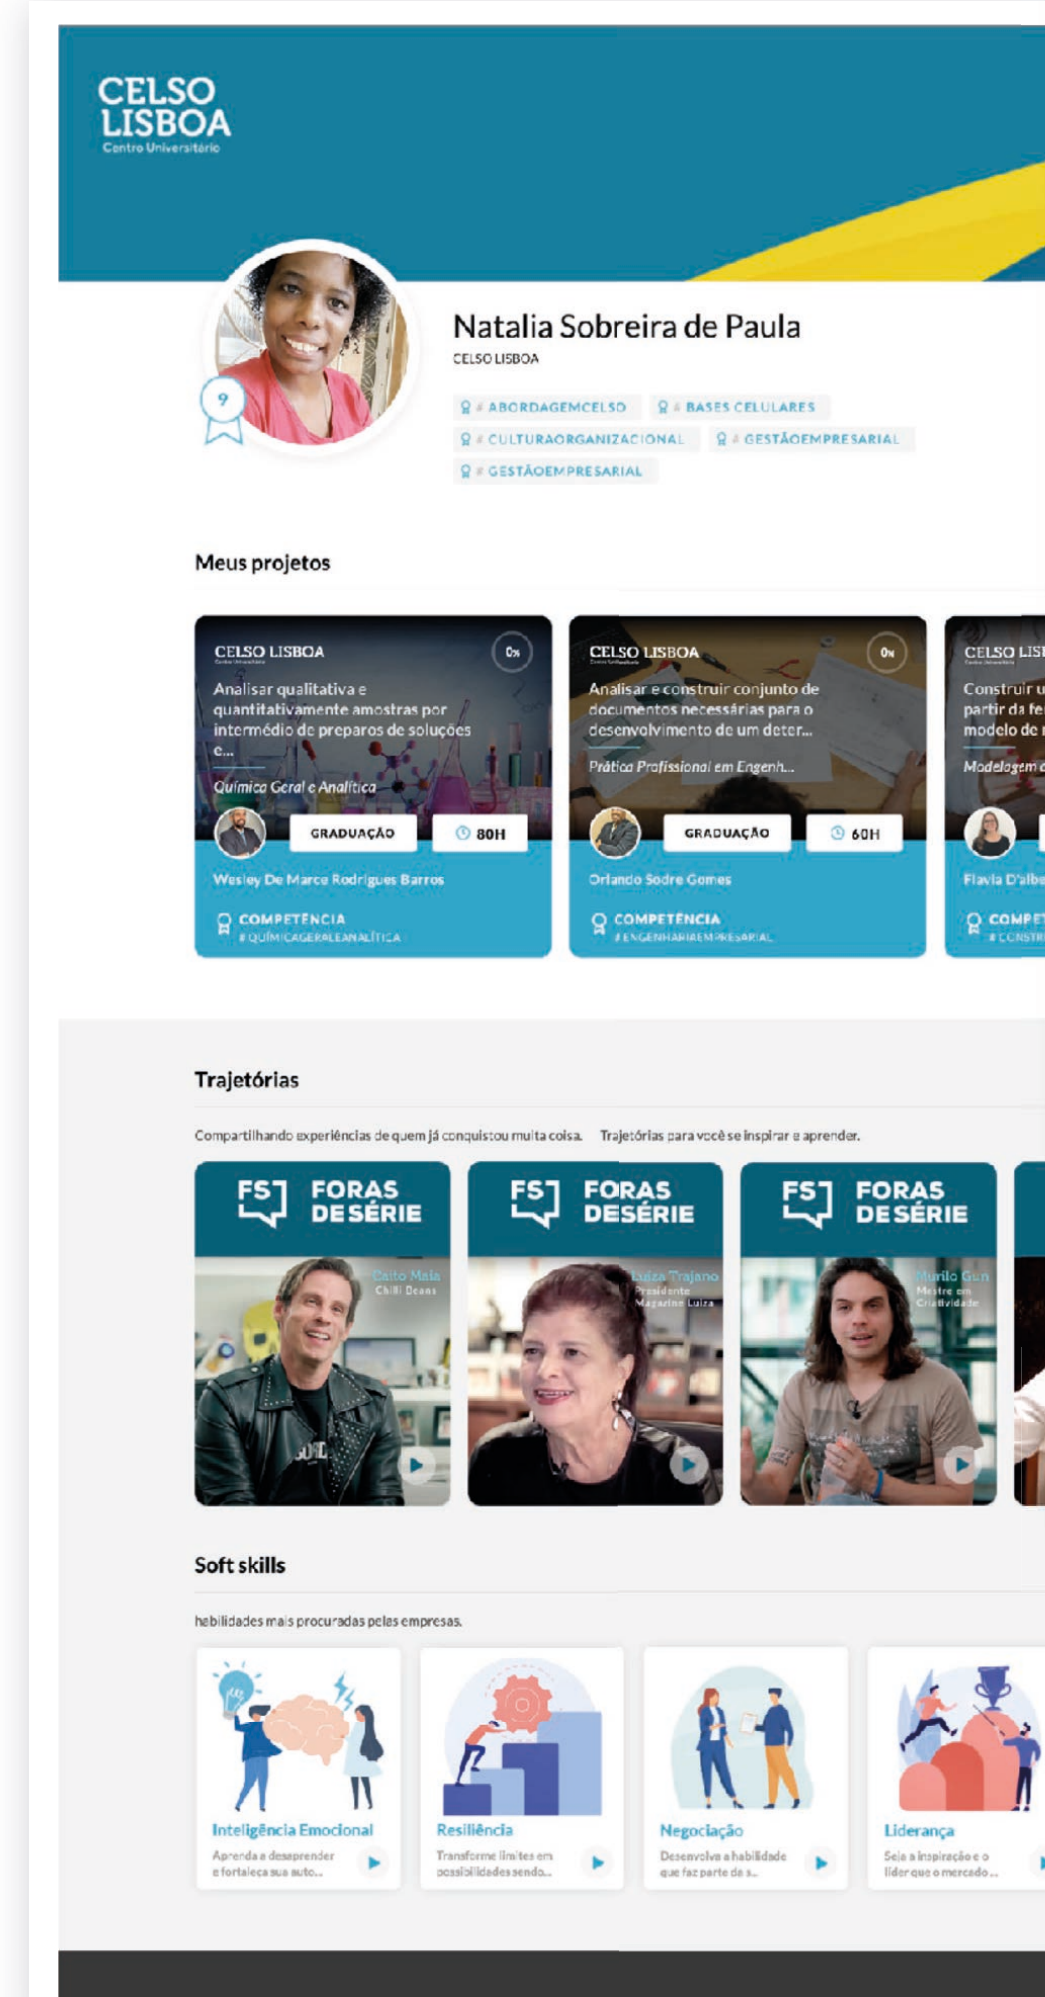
CELSO LISBOA
Centro Universitário

9

Natalia Sobreira de Paula
CELSO LISBOA

# ABORDAGEMCELSO
# BASES CELULARES
# CULTURAORGANIZACIONAL
# GESTÃOEMPRESARIAL
# GESTÃOEMPRESARIAL

Meus projetos

CELSO LISBOA
0%
Analisar qualitativa e quantitativamente amostras por intermédio de preparos de soluções e...
Química Geral e Analítica
GRADUAÇÃO
80H
Wesley De Marco Rodrigues Barros
COMPETÊNCIA
# QUÍMICAGERALEANALÍTICA

CELSO LISBOA
0%
Analisar e construir conjunto de documentos necessários para o desenvolvimento de um deter...
Prática Profissional em Engenh...
GRADUAÇÃO
60H
Orlando Sodre Gomes
COMPETÊNCIA
# ENGENHARIAEMPRESARIAL

CELSO LIS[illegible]
Construir u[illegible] partir da fe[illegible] modelo de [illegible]
Modelagem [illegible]
Flavia D'alb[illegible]
COMPE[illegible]
# CONSTR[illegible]

Trajetórias

Compartilhando experiências de quem já conquistou muita coisa. Trajetórias para você se inspirar e aprender.

FS FORAS DE SÉRIE
Caito Maia
Chilli Beans

FS FORAS DE SÉRIE
Luiza Trajano
Presidente Magazine Luiza

FS FORAS DE SÉRIE
Murilo Gun
Mestre em Criatividade

Soft skills

habilidades mais procuradas pelas empresas.

Inteligência Emocional
Aprenda a desaprender e fortaleça sua auto...

Resiliência
Transforme limites em possibilidades sendo...

Negociação
Desenvolva a habilidade que faz parte de s...

Liderança
Seja a inspiração e o líder que o mercado...